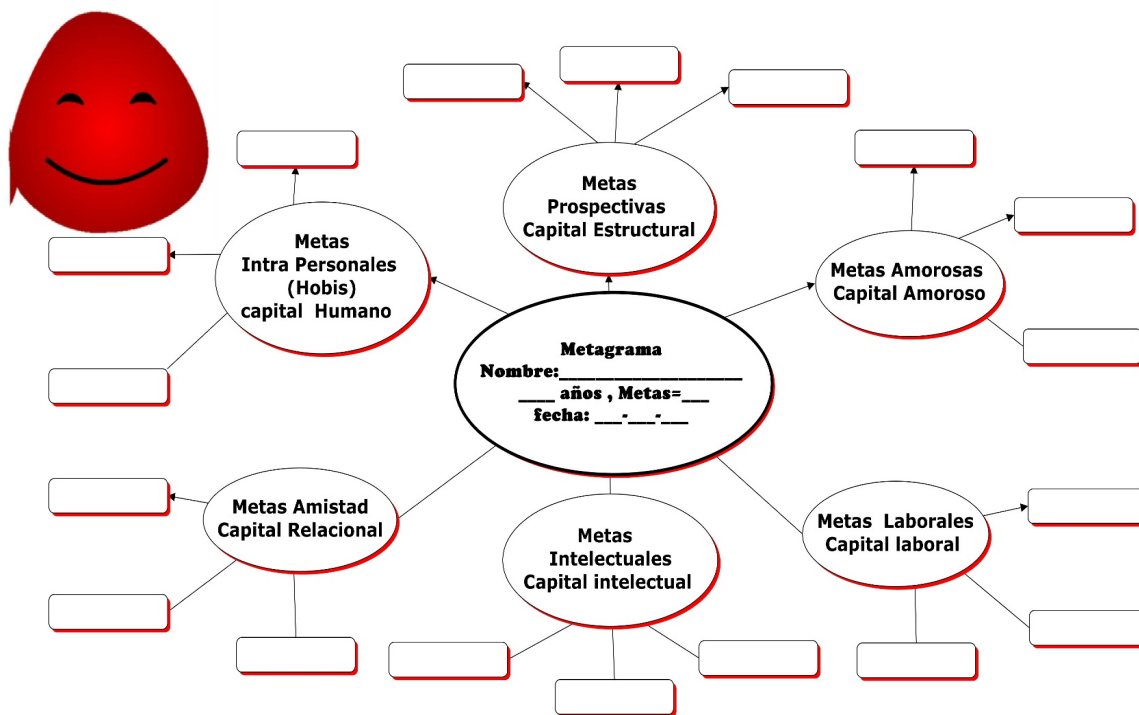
Metas
Prospectivas
Capital Estructural

Metas
Intra Personales
(Hobis)
capital Humano

Metas Amorosas
Capital Amoroso

Metagrama
Nombre:____________________
____ años , Metas=___
fecha: ___-___-___

Metas Amistad
Capital Relacional

Metas
Intelectuales
Capital intelectual

Metas Laborales
Capital laboral